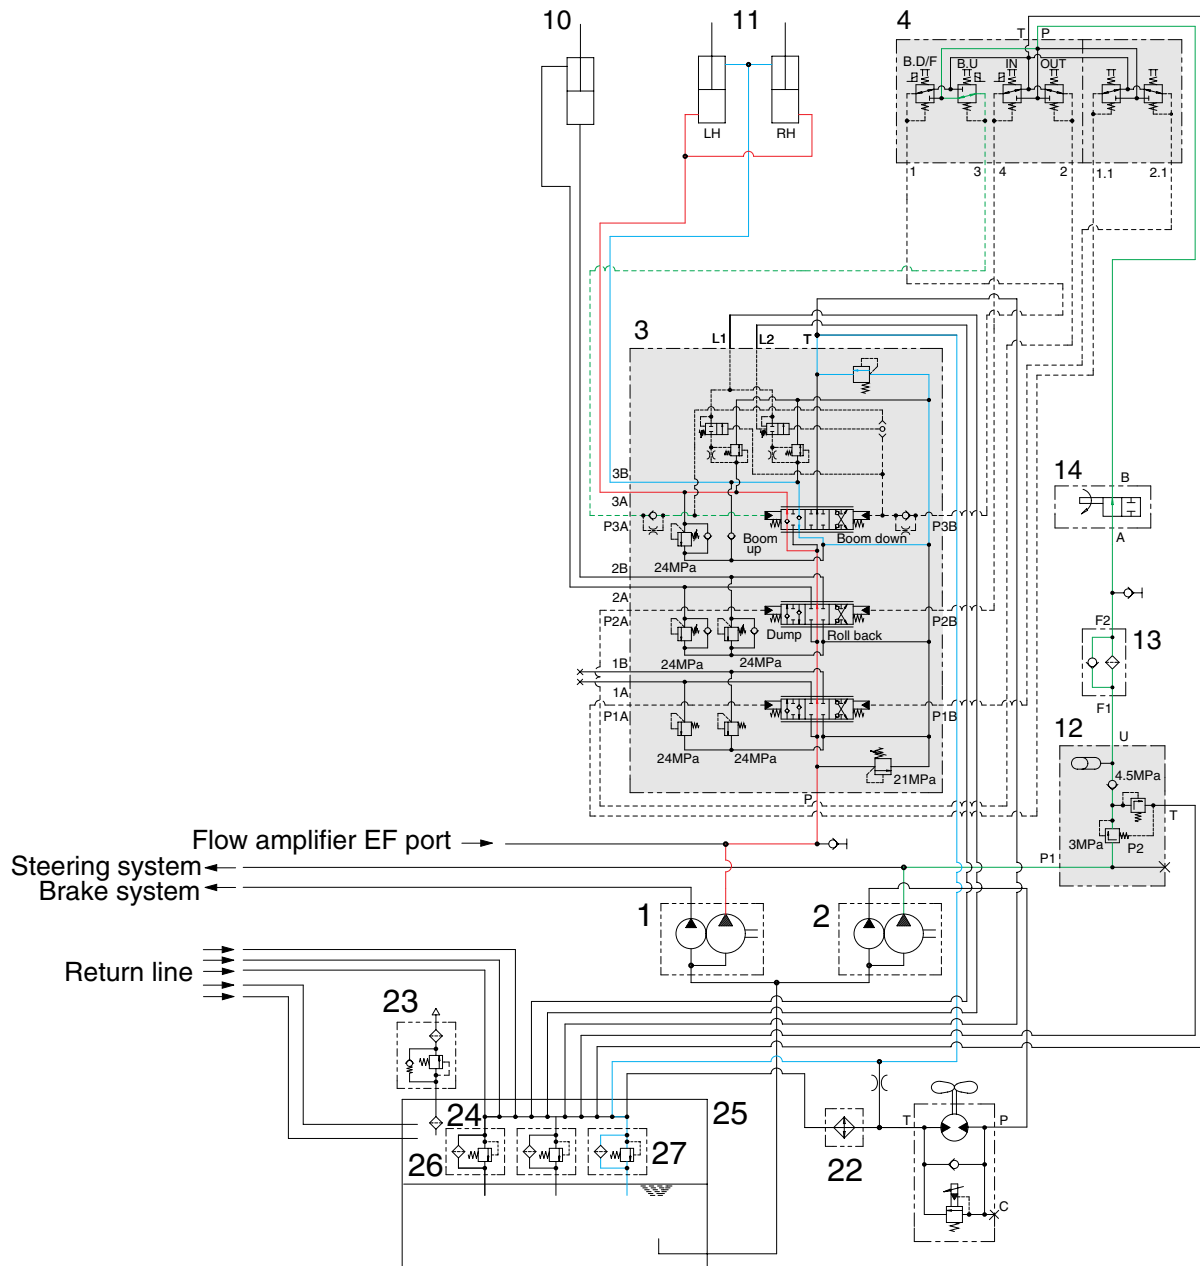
10
11
4
LH
RH
T
P
B.D/F
B.U
IN
OUT
1
3
4
2
1.1
2.1
3
L1
L2
T
3B
3A
P3A
P3B
Boom up
Boom down
2B
24MPa
2A
P2A
P2B
Dump
Roll back
1B
24MPa
24MPa
1A
P1A
P1B
24MPa
24MPa
21MPa
P
14
B
A
F2
13
F1
12
U
4.5MPa
T
3MPa
P2
P1
Flow amplifier EF port
Steering system
Brake system
1
2
Return line
23
24
25
26
27
22
T
P
C